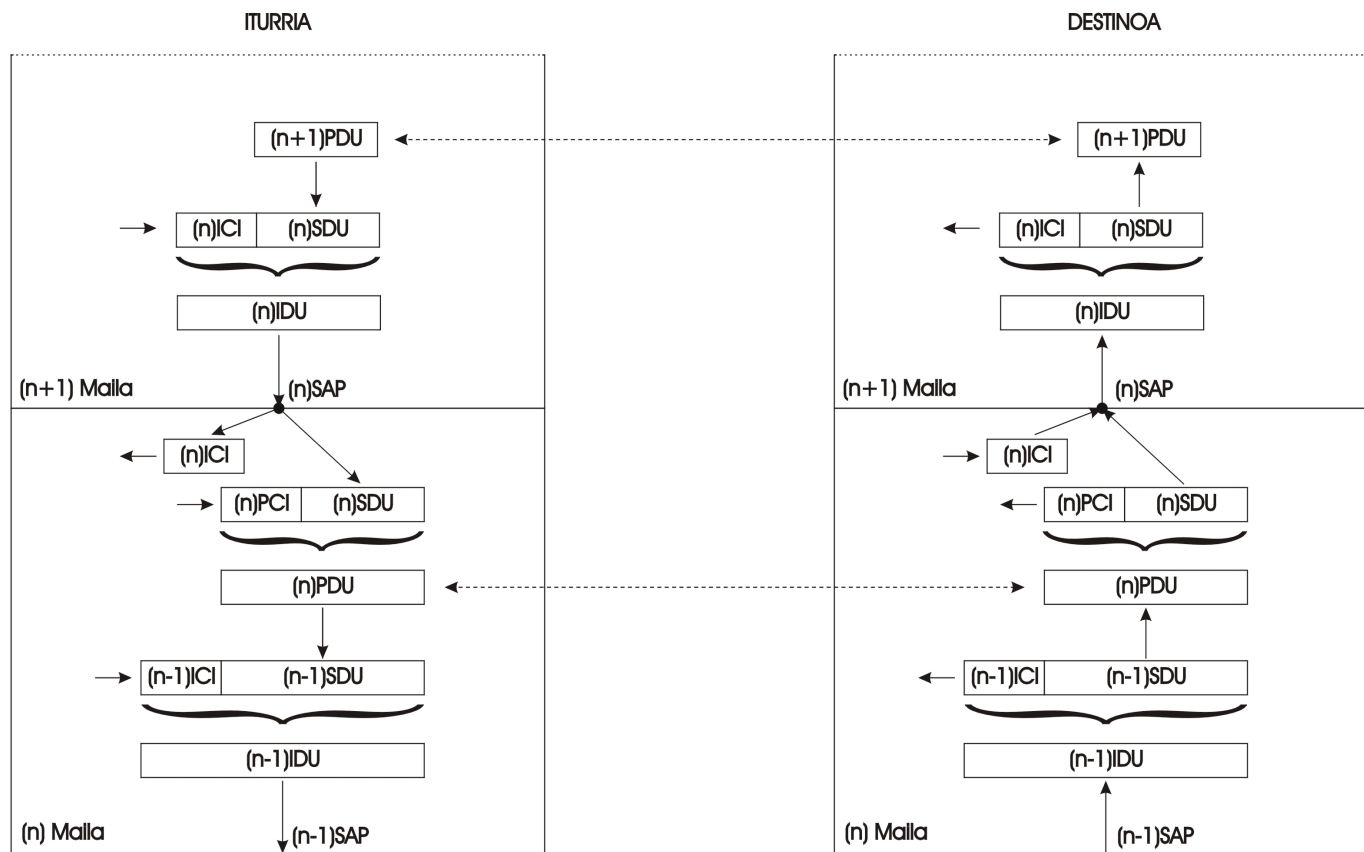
ITURRIA

(n+1)PDU

(n)ICI | (n)SDU

(n)IDU

(n+1) Malla

(n)SAP

(n)ICI

(n)PCI | (n)SDU

(n)PDU

(n-1)ICI | (n-1)SDU

(n-1)IDU

(n) Malla

(n-1)SAP

DESTINOA

(n+1)PDU

(n)ICI | (n)SDU

(n)IDU

(n+1) Malla

(n)SAP

(n)ICI

(n)PCI | (n)SDU

(n)PDU

(n-1)ICI | (n-1)SDU

(n-1)IDU

(n) Malla

(n-1)SAP